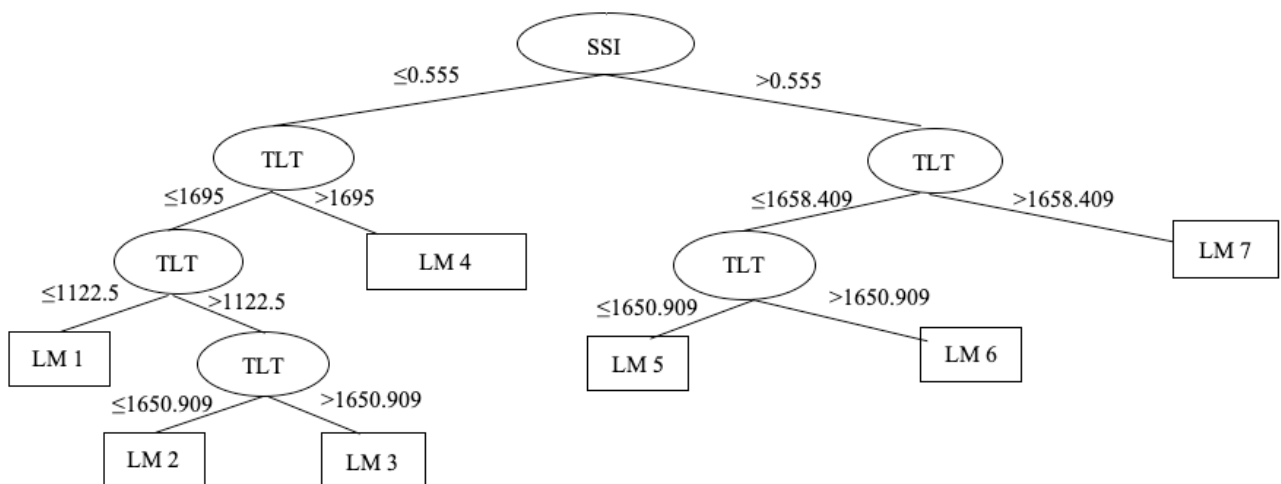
SSI

$\leq 0.555$

$>0.555$

TLT

$\leq 1695$

$>1695$

TLT

$\leq 1122.5$

$>1122.5$

LM 1

TLT

$\leq 1650.909$

$>1650.909$

LM 2

LM 3

LM 4

TLT

$\leq 1658.409$

$>1658.409$

TLT

$\leq 1650.909$

$>1650.909$

LM 5

LM 6

LM 7